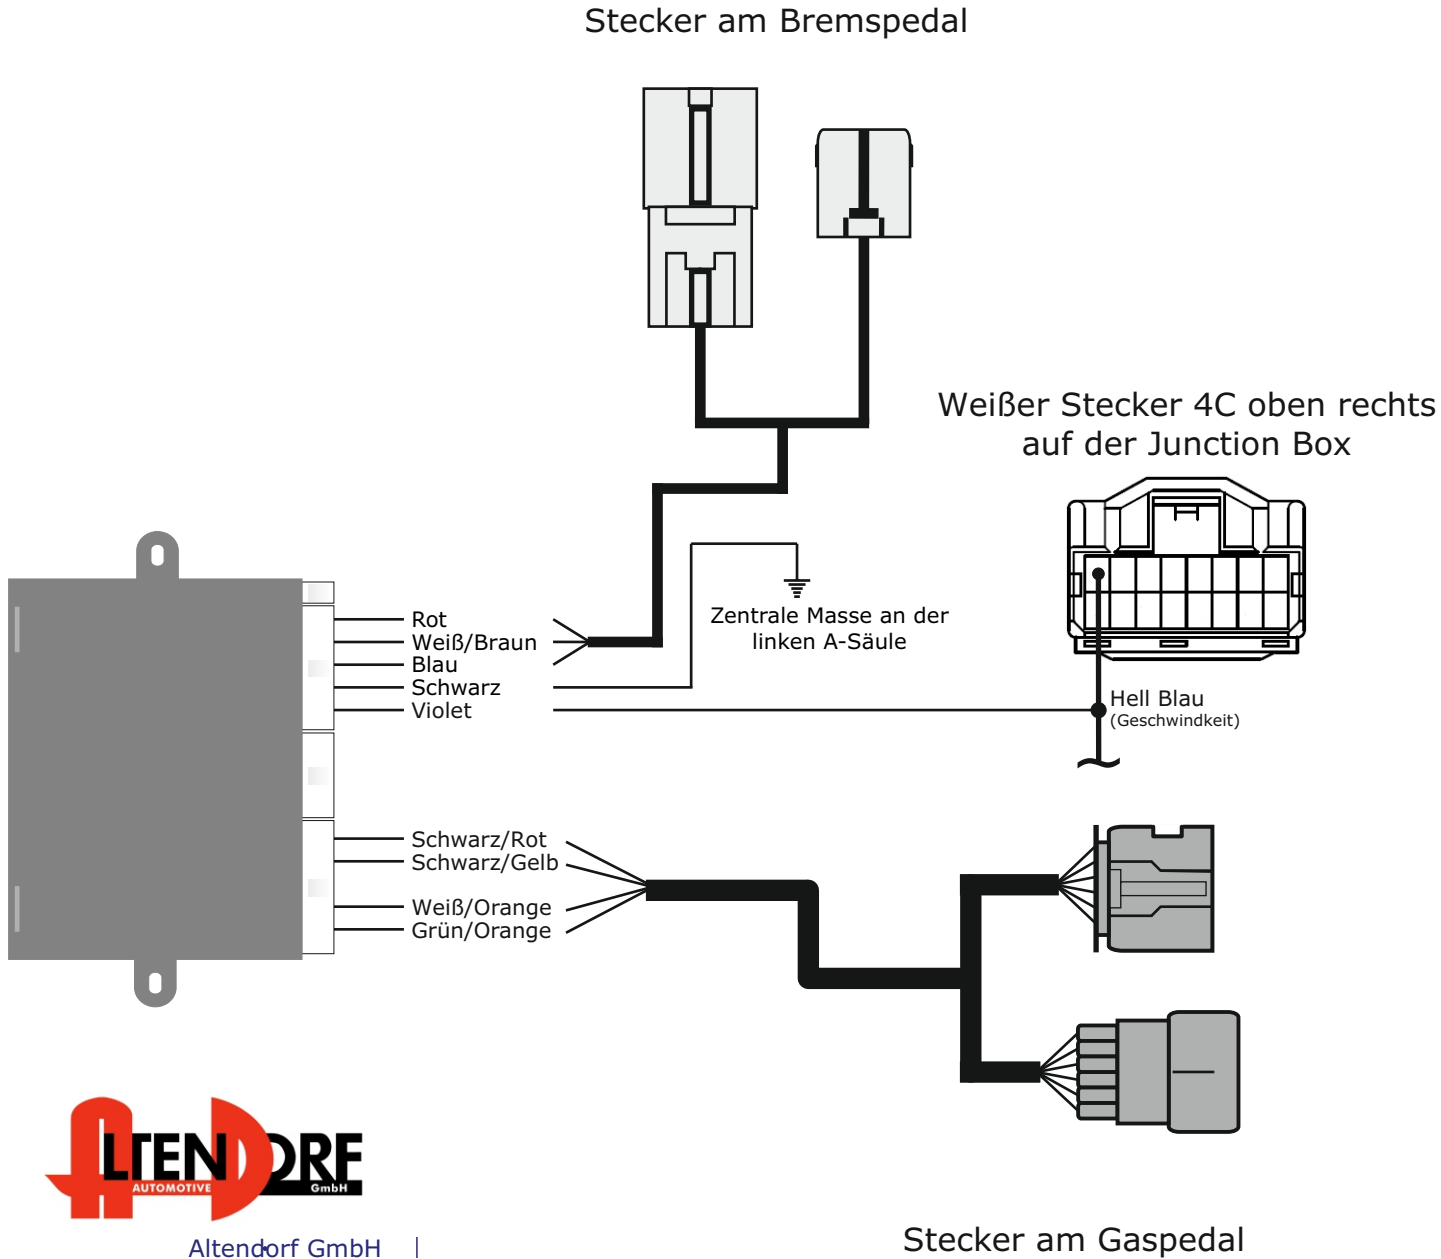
Stecker am Bremspedal

Weißer Stecker 4C oben rechts auf der Junction Box

Rot
Weiß/Braun
Blau
Schwarz
Violet

Zentrale Masse an der linken A-Säule

Hell Blau
(Geschwindkeit)

Schwarz/Rot
Schwarz/Gelb
Weiß/Orange
Grün/Orange

ALTENDORF AUTOMOTIVE GmbH

Altendorf GmbH |

Stecker am Gaspedal